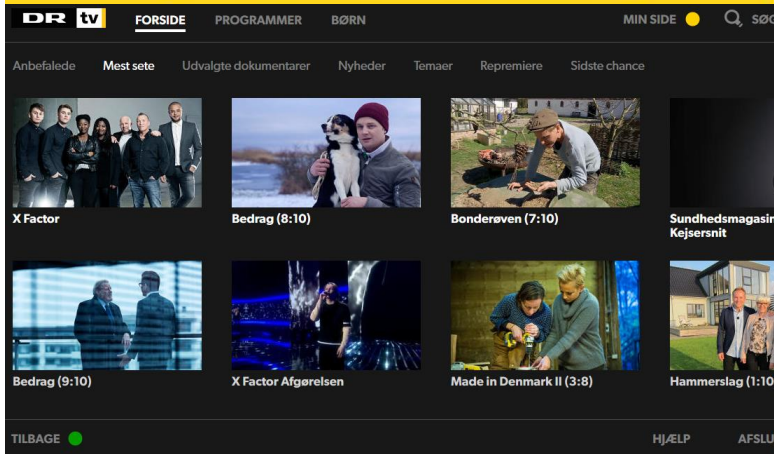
DR tv FORSIDE PROGRAMMER BØRN MIN SIDE SØG

Anbefalede Mest sete Udvalgte dokumentarer Nyheder Temaer Repremiere Sidste chance

X Factor

Bedrag (8:10)

Bonderøven (7:10)

Sundhedsmagasin Kejsersnit

Bedrag (9:10)

X Factor Afgørelsen

Made in Denmark II (3:8)

Hammerslag (1:10

TILBAGE

HJÆLP AFSLU